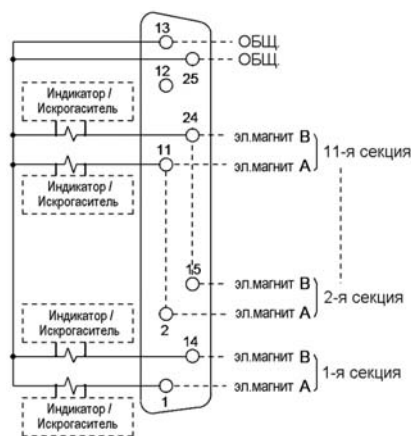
13
ОБЩ.
25
ОБЩ.
12
Индикатор / Искрогаситель
24
эл.магнит B
11
эл.магнит A
11-я секция
Индикатор / Искрогаситель
15
эл.магнит B
2-я секция
эл.магнит A
Индикатор / Искрогаситель
2
14
эл.магнит B
1-я секция
эл.магнит A
1
Индикатор / Искрогаситель